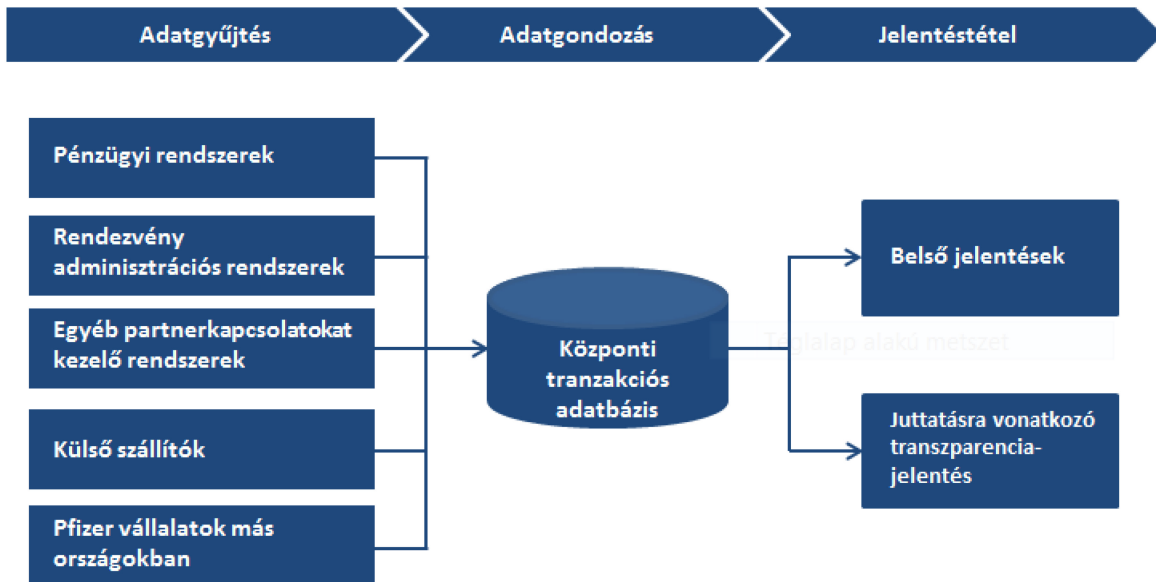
Adatgyűjtés

Adatgondozás

Jelentéstétel

Pénzügyi rendszerek

Rendezvény adminisztrációs rendszerek

Egyéb partnerkapcsolatokat kezelő rendszerek

Külső szállítók

Pfizer vállalatok más országokban

Központi tranzakciós adatbázis

Belső jelentések

Téglalap alakú metszet

Juttatásra vonatkozó transzparencia-jelentés